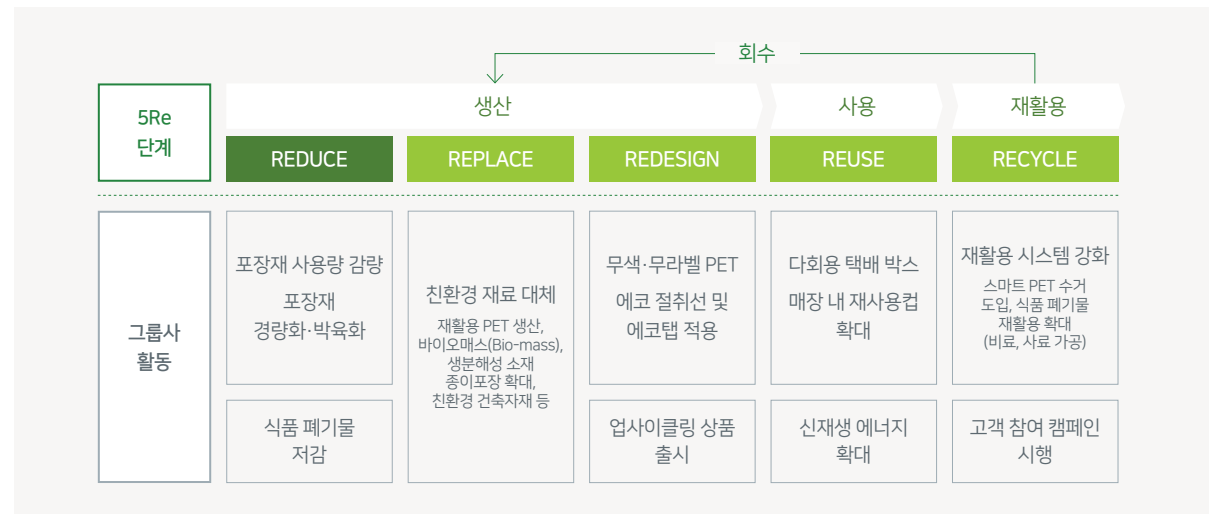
회수

5Re 단계

생산

사용

재활용

| REDUCE | REPLACE | REDESIGN | REUSE | RECYCLE |
|---|---|---|---|---|

그룹사 활동

포장재 사용량 감량

포장재 경량화·박육화

식품 폐기물 저감

친환경 재료 대체

재활용 PET 생산, 바이오매스(Bio-mass), 생분해성 소재 종이포장 확대, 친환경 건축자재 등

무색·무라벨 PET

에코 절취선 및 에코탭 적용

업사이클링 상품 출시

다회용 택배 박스

매장 내 재사용컵 확대

신재생 에너지 확대

재활용 시스템 강화

스마트 PET 수거 도입, 식품 폐기물 재활용 확대 (비료, 사료 가공)

고객 참여 캠페인 시행